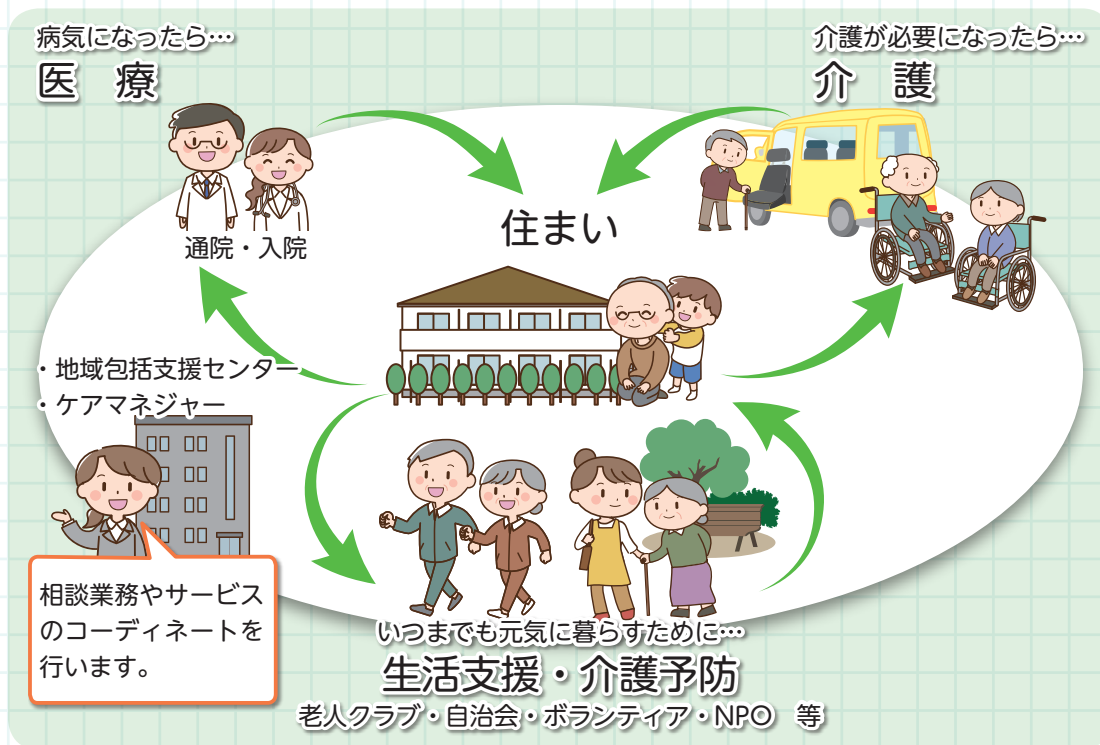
病気になったら…
医　療

介護が必要になったら…
介　護

通院・入院

住まい

・地域包括支援センター
・ケアマネジャー

相談業務やサービスのコーディネートを行います。

いつまでも元気に暮らすために…
生活支援・介護予防
老人クラブ・自治会・ボランティア・NPO　等